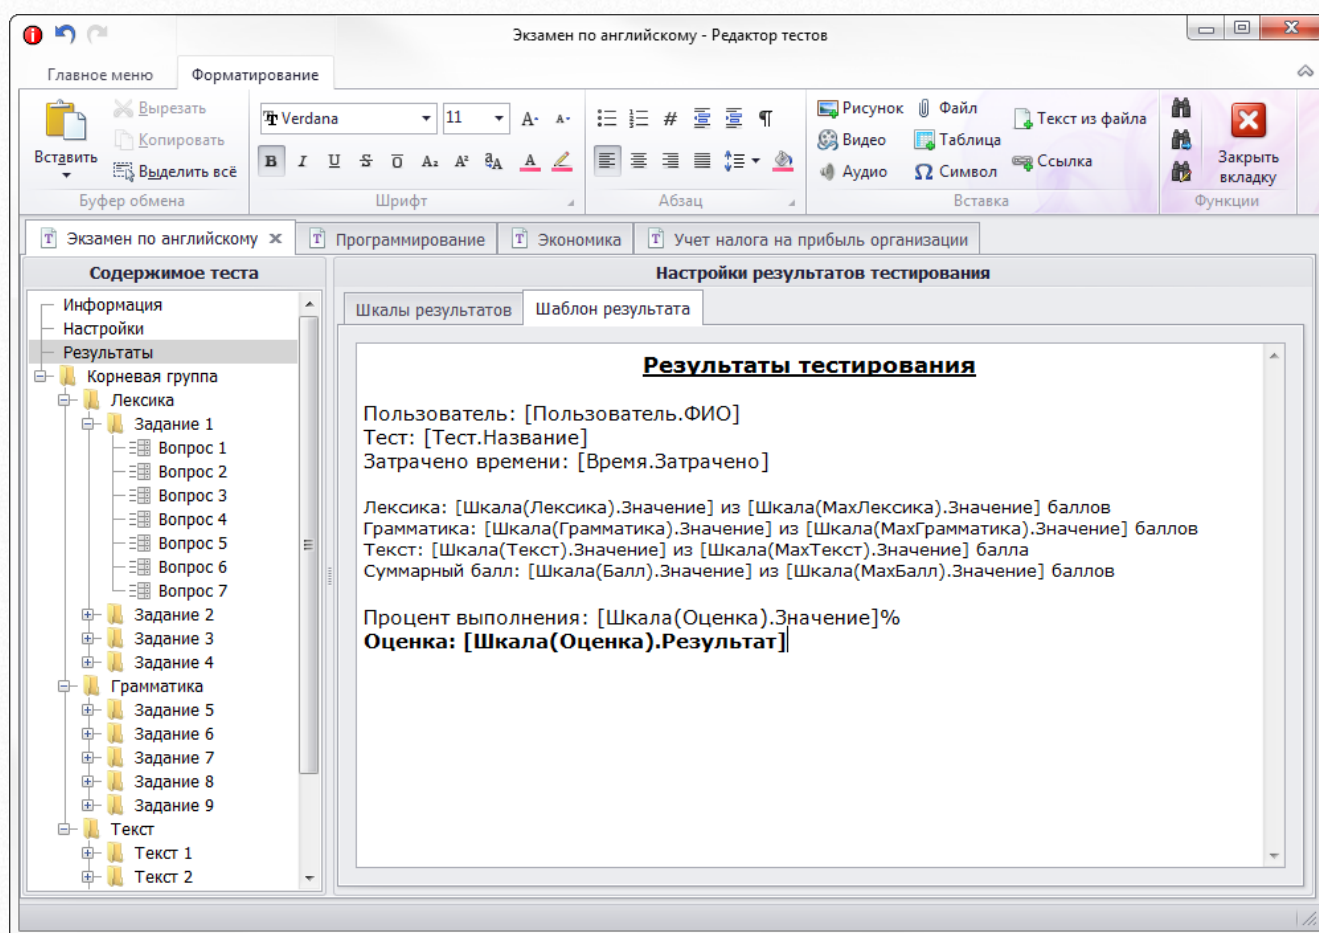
Экзамен по английскому - Редактор тестов

Главное меню
Форматирование

Вставить
Вырезать
Копировать
Выделить всё
Буфер обмена

Verdana
11
B I U S
Шрифт

Абзац

Рисунок
Видео
Аудио
Файл
Таблица
Символ
Текст из файла
Ссылка
Вставка

Закрыть вкладку
Функции

Экзамен по английскому
Программирование
Экономика
Учет налога на прибыль организации

Содержимое теста

Информация
Настройки
Результаты
Корневая группа
Лексика
Задание 1
Вопрос 1
Вопрос 2
Вопрос 3
Вопрос 4
Вопрос 5
Вопрос 6
Вопрос 7
Задание 2
Задание 3
Задание 4
Грамматика
Задание 5
Задание 6
Задание 7
Задание 8
Задание 9
Текст
Текст 1
Текст 2

Настройки результатов тестирования

Шкалы результатов
Шаблон результата

Результаты тестирования

Пользователь: [Пользователь.ФИО]
Тест: [Тест.Название]
Затрачено времени: [Время.Затрачено]

Лексика: [Шкала(Лексика).Значение] из [Шкала(МахЛексика).Значение] баллов
Грамматика: [Шкала(Грамматика).Значение] из [Шкала(МахГрамматика).Значение] баллов
Текст: [Шкала(Текст).Значение] из [Шкала(МахТекст).Значение] балла
Суммарный балл: [Шкала(Балл).Значение] из [Шкала(МахБалл).Значение] баллов

Процент выполнения: [Шкала(Оценка).Значение]%
Оценка: [Шкала(Оценка).Результат]